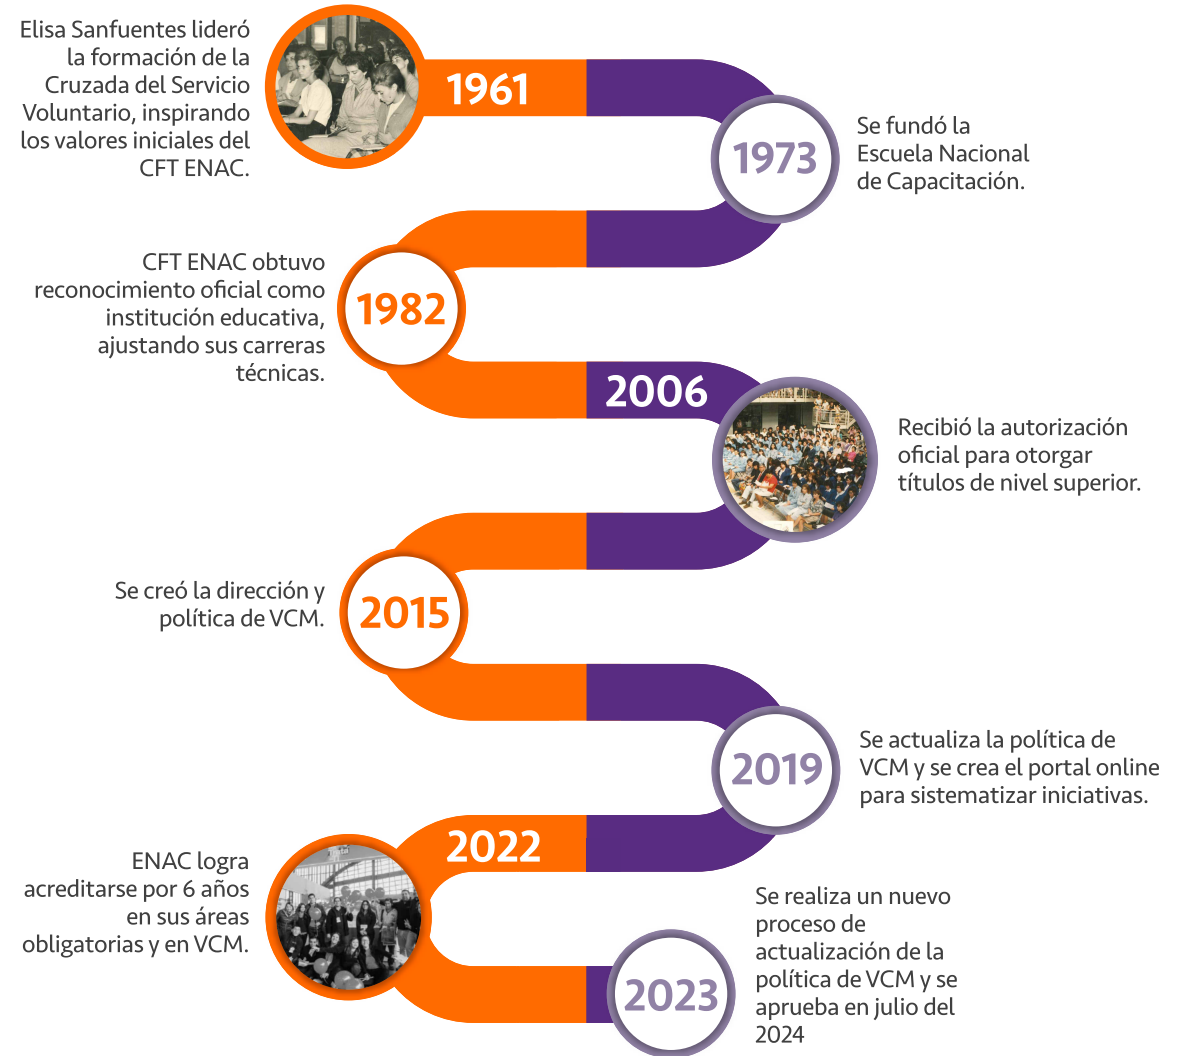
Elisa Sanfuentes lideró la formación de la Cruzada del Servicio Voluntario, inspirando los valores iniciales del CFT ENAC.

1961

1973

Se fundó la Escuela Nacional de Capacitación.

CFT ENAC obtuvo reconocimiento oficial como institución educativa, ajustando sus carreras técnicas.

1982

2006

Recibió la autorización oficial para otorgar títulos de nivel superior.

Se creó la dirección y política de VCM.

2015

2019

Se actualiza la política de VCM y se crea el portal online para sistematizar iniciativas.

ENAC logra acreditarse por 6 años en sus áreas obligatorias y en VCM.

2022

2023

Se realiza un nuevo proceso de actualización de la política de VCM y se aprueba en julio del 2024